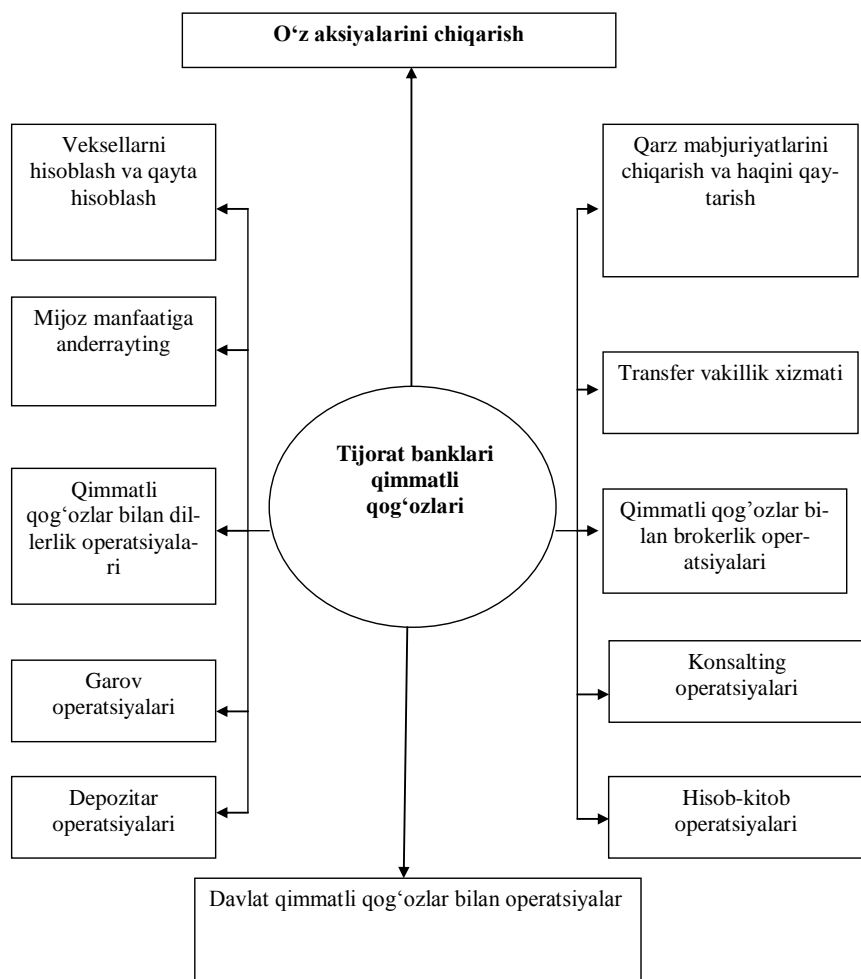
O‘z aksiyalarini chiqarish

Veksellarni hisoblash va qayta hisoblash

Mijoz manfaatiga anderrayting

Qimmatli qog‘ozlar bilan dillerlik operatsiyalari

Garov operatsiyalari

Depozitar operatsiyalari

Tijorat banklari qimmatli qog‘ozlari

Qarz mabjuriyatlarini chiqarish va haqini qaytarish

Transfer vakillik xizmati

Qimmatli qog’ozlar bilan brokerlik operatsiyalari

Konsalting operatsiyalari

Hisob-kitob operatsiyalari

Davlat qimmatli qog‘ozlar bilan operatsiyalar